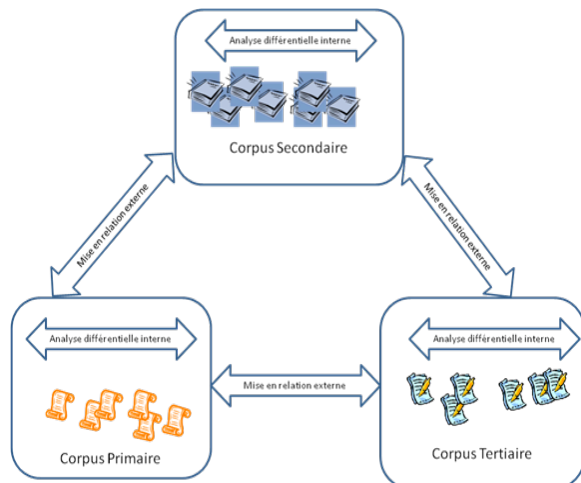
Analyse différentielle interne

Corpus Secondaire

Mise en relation externe

Mise en relation externe

Analyse différentielle interne

Corpus Primaire

Mise en relation externe

Analyse différentielle interne

Corpus Tertiaire